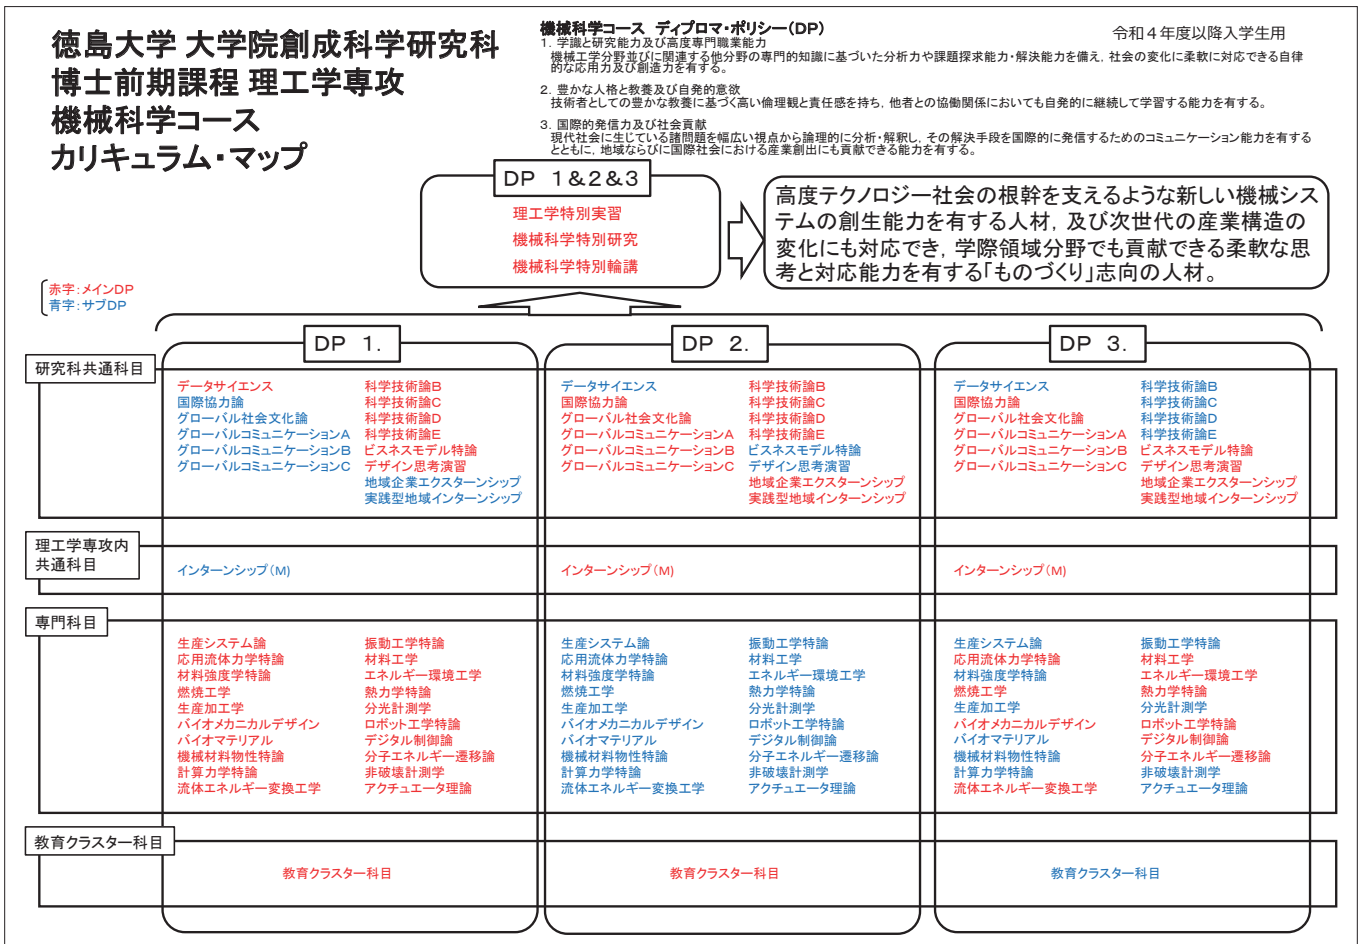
徳島大学 大学院創成科学研究科
博士前期課程 理工学専攻
機械科学コース
カリキュラム・マップ

機械科学コース ディプロマ・ポリシー(DP)
1. 学識と研究能力及び高度専門職業能力
機械工学分野並びに関連する他分野の専門的知識に基づいた分析力や課題探求能力・解決能力を備え，社会の変化に柔軟に対応できる自律的な応用力及び創造力を有する。

2. 豊かな人格と教養及び自発的意欲
技術者としての豊かな教養に基づく高い倫理観と責任感を持ち，他者との協働関係においても自発的に継続して学習する能力を有する。

3. 国際的発信力及び社会貢献
現代社会に生じている諸問題を幅広い視点から論理的に分析・解釈し，その解決手段を国際的に発信するためのコミュニケーション能力を有するとともに，地域ならびに国際社会における産業創出にも貢献できる能力を有する。

令和４年度以降入学生用

DP 1&2&3
理工学特別実習
機械科学特別研究
機械科学特別輪講

高度テクノロジー社会の根幹を支えるような新しい機械システムの創生能力を有する人材，及び次世代の産業構造の変化にも対応でき，学際領域分野でも貢献できる柔軟な思考と対応能力を有する「ものづくり」志向の人材。

赤字：メインDP
青字：サブDP

DP 1.
DP 2.
DP 3.

研究科共通科目

データサイエンス
国際協力論
グローバル社会文化論
グローバルコミュニケーションA
グローバルコミュニケーションB
グローバルコミュニケーションC
科学技術論B
科学技術論C
科学技術論D
科学技術論E
ビスネスモデル特論
デザイン思考演習
地域企業エクスターンシップ
実践型地域インターンシップ

データサイエンス
国際協力論
グローバル社会文化論
グローバルコミュニケーションA
グローバルコミュニケーションB
グローバルコミュニケーションC
科学技術論B
科学技術論C
科学技術論D
科学技術論E
ビスネスモデル特論
デザイン思考演習
地域企業エクスターンシップ
実践型地域インターンシップ

データサイエンス
国際協力論
グローバル社会文化論
グローバルコミュニケーションA
グローバルコミュニケーションB
グローバルコミュニケーションC
科学技術論B
科学技術論C
科学技術論D
科学技術論E
ビスネスモデル特論
デザイン思考演習
地域企業エクスターンシップ
実践型地域インターンシップ

理工学専攻内共通科目

インターンシップ(M)
インターンシップ(M)
インターンシップ(M)

専門科目

生産システム論
応用流体力学特論
材料強度学特論
燃焼工学
生産加工学
バイオメカニカルデザイン
バイオマテリアル
機械材料物性特論
計算力学特論
流体エネルギー変換工学
振動工学特論
材料工学
エネルギー環境工学
熱力学特論
分光計測学
ロボット工学特論
デジタル制御論
分子エネルギー遷移論
非破壊計測学
アクチュエータ理論

生産システム論
応用流体力学特論
材料強度学特論
燃焼工学
生産加工学
バイオメカニカルデザイン
バイオマテリアル
機械材料物性特論
計算力学特論
流体エネルギー変換工学
振動工学特論
材料工学
エネルギー環境工学
熱力学特論
分光計測学
ロボット工学特論
デジタル制御論
分子エネルギー遷移論
非破壊計測学
アクチュエータ理論

生産システム論
応用流体力学特論
材料強度学特論
燃焼工学
生産加工学
バイオメカニカルデザイン
バイオマテリアル
機械材料物性特論
計算力学特論
流体エネルギー変換工学
振動工学特論
材料工学
エネルギー環境工学
熱力学特論
分光計測学
ロボット工学特論
デジタル制御論
分子エネルギー遷移論
非破壊計測学
アクチュエータ理論

教育クラスター科目

教育クラスター科目
教育クラスター科目
教育クラスター科目